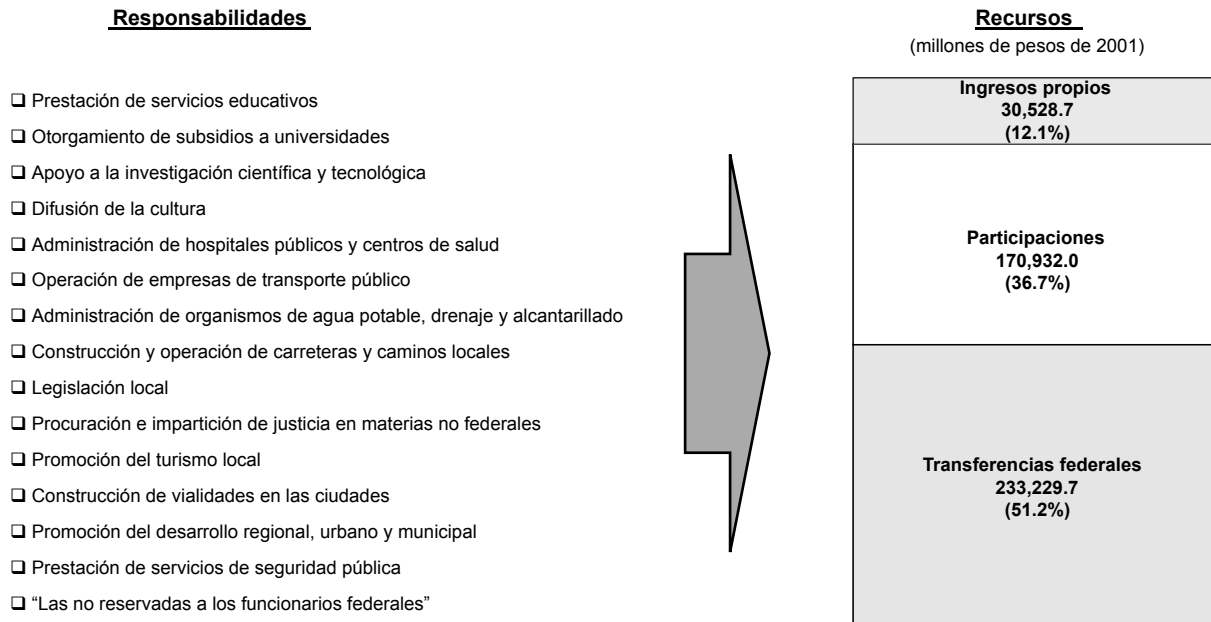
Responsabilidades

Recursos
(millones de pesos de 2001)

- Prestación de servicios educativos
- Otorgamiento de subsidios a universidades
- Apoyo a la investigación científica y tecnológica
- Difusión de la cultura
- Administración de hospitales públicos y centros de salud
- Operación de empresas de transporte público
- Administración de organismos de agua potable, drenaje y alcantarillado
- Construcción y operación de carreteras y caminos locales
- Legislación local
- Procuración e impartición de justicia en materias no federales
- Promoción del turismo local
- Construcción de vialidades en las ciudades
- Promoción del desarrollo regional, urbano y municipal
- Prestación de servicios de seguridad pública
- “Las no reservadas a los funcionarios federales”

Ingresos propios
30,528.7
(12.1%)

Participaciones
170,932.0
(36.7%)

Transferencias federales
233,229.7
(51.2%)